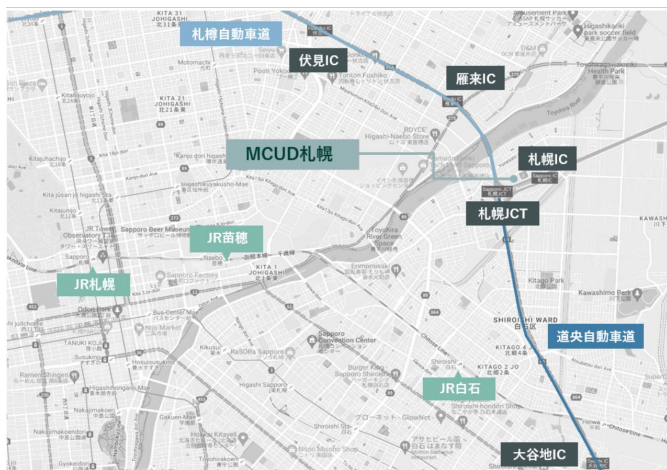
札樽自動車道
伏見IC
雁来IC
MCUD札幌
札幌IC
札幌JCT
JR苗穂
JR札幌
道央自動車道
JR白石
大谷地IC
KITA 31 JOHIGASHI
KITA 21 JOHIGASHI
Motomachi
Point Tokyo
Tonton Fushiko
Higashi-Naebo Shrine
Higashi-ku
Amusement Park
Higashikari ku park soccer field
Health Park
Toyohira River
Kitagojo
Kitajuhachijo
Kitajuniijo
Kanjo dori higashi
Higashikuyakusho-Mae
JR Tower Observatory
Sapporo Beer Museum
Sapporo Factory
Sapporo
Odori
Bus Center Mae
Tanuki Koji
Susukino
Hosui-Susukino
Kikusui
RaSORa Sapporo
Sapporo Convention Center
Higashi Sapporo
Shiroishi
Gakuen Mae
Nakanoshima
Kawashimo Park
Kitago Park
Shiroishi Ward
Kitago 2 Jo
Shiroishi-hondori Shop
GlowNet
Toyohira River Sports Space
Enomoto
Higashi Kitchen
KITA 1 JOHIGASHI
KAWASHI